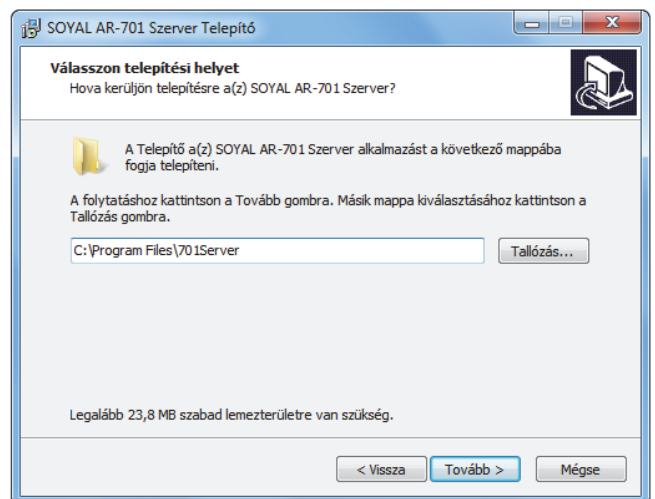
SOYAL AR-701 Szerver Telepítő

Válasszon telepítési helyet
Hova kerüljön telepítésre a(z) SOYAL AR-701 Szerver?

A Telepítő a(z) SOYAL AR-701 Szerver alkalmazást a következő mappába fogja telepíteni.

A folytatáshoz kattintson a Tovább gombra. Másik mappa kiválasztásához kattintson a Tallózás gombra.

C:\Program Files\701Server

Tallózás...

Legalább 23,8 MB szabad lemezterületre van szükség.

< Vissza

Tovább >

Mégse